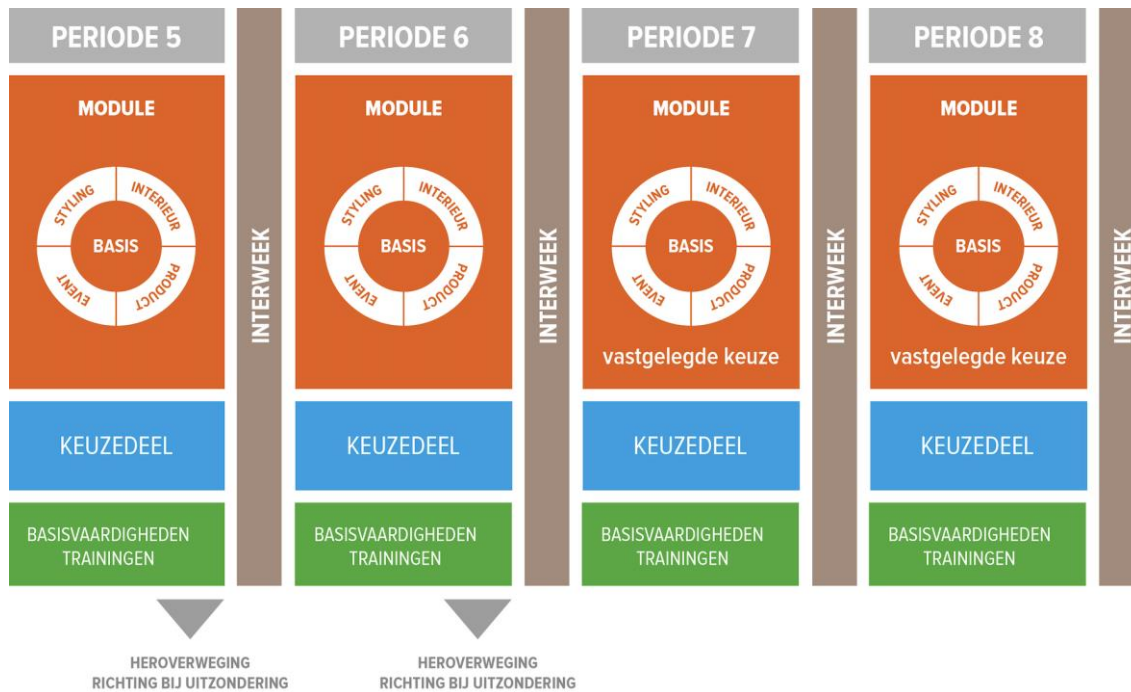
PERIODE 5

MODULE

STYLING INTERIEUR BASIS EVENT PRODUCT

KEUZEDEEL

BASISVAARDIGHEDEN TRAININGEN

INTERWEEK

PERIODE 6

MODULE

STYLING INTERIEUR BASIS EVENT PRODUCT

KEUZEDEEL

BASISVAARDIGHEDEN TRAININGEN

INTERWEEK

PERIODE 7

MODULE

STYLING INTERIEUR BASIS EVENT PRODUCT

vastgelegde keuze

KEUZEDEEL

BASISVAARDIGHEDEN TRAININGEN

INTERWEEK

PERIODE 8

MODULE

STYLING INTERIEUR BASIS EVENT PRODUCT

vastgelegde keuze

KEUZEDEEL

BASISVAARDIGHEDEN TRAININGEN

INTERWEEK

HEROVERWEGING RICHTING BIJ UITZONDERING

HEROVERWEGING RICHTING BIJ UITZONDERING